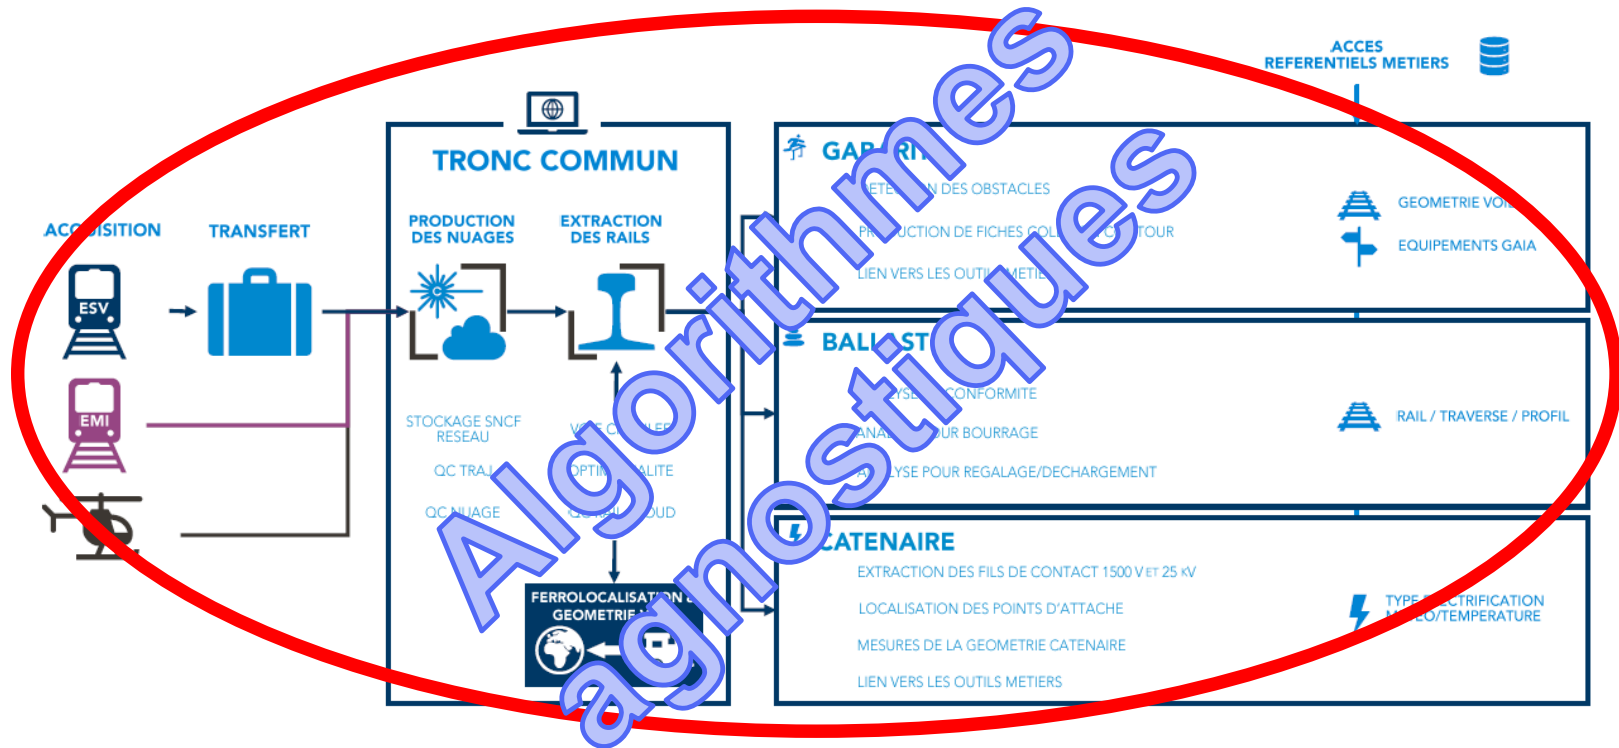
ACCES
REFERENTIELS METIERS

TRONC COMMUN

ACQ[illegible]SITION

TRANSFERT

ESV

EMI

PRODUCTION DES NUAGES

EXTRACTION DES RAILS

STOCKAGE SNCF RESEAU

QC TRA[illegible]

QC NUAGE

VO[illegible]

OPTI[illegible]ALITE

QC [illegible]OUD

FERROLOCALISAT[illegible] GEOMETRIE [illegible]

GAB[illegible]RI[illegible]

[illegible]ETE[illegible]N DES OBSTACLES

PR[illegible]UCTION DE FICHES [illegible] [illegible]TOUR

LIEN VERS LES OUTI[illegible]ETI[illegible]

GEOMETRIE VO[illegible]

EQUIPEMENTS GAIA

BAL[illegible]ST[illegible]

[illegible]YSE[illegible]CONFORMITE

ANA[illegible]UR BOURRAGE

A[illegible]LYSE POUR REGALAGE/DECHARGEMENT

RAIL / TRAVERSE / PROFIL

CATENAIRE

EXTRACTION DES FILS DE CONTACT 1500 V ET 25 KV

LOCALISATION DES POINTS D'ATTACHE

MESURES DE LA GEOMETRIE CATENAIRE

LIEN VERS LES OUTILS METIERS

TYPE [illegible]TRIFICATION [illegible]O/TEMPERATURE

Algorithmes agnostiques